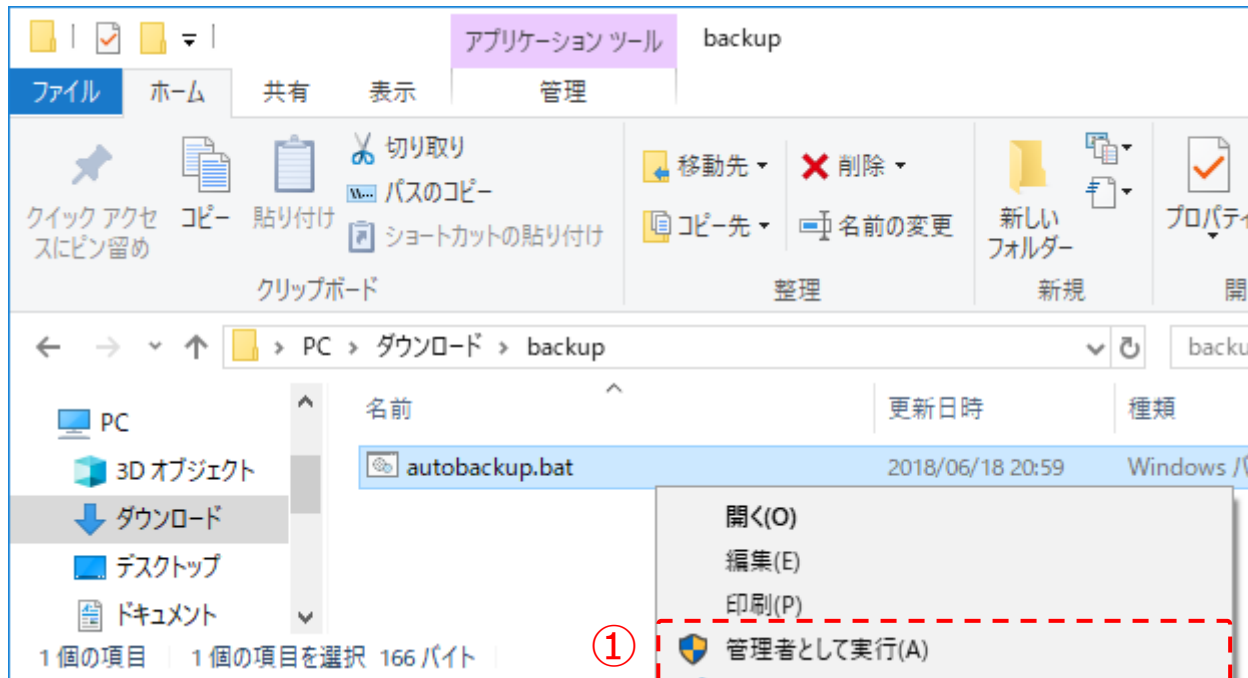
アプリケーション ツール
backup
ファイル
ホーム
共有
表示
管理

クイック アクセスにピン留め
コピー
貼り付け
切り取り
パスのコピー
ショートカットの貼り付け
クリップボード

移動先
コピー先
削除
名前の変更
整理

新しいフォルダー
新規

プロパティ
開

PC › ダウンロード › backup
backu

PC
3D オブジェクト
ダウンロード
デスクトップ
ドキュメント

名前
更新日時
種類

autobackup.bat
2018/06/18 20:59
Windows バ

開く(O)
編集(E)
印刷(P)
①
管理者として実行(A)

1 個の項目
1 個の項目を選択 166 バイト